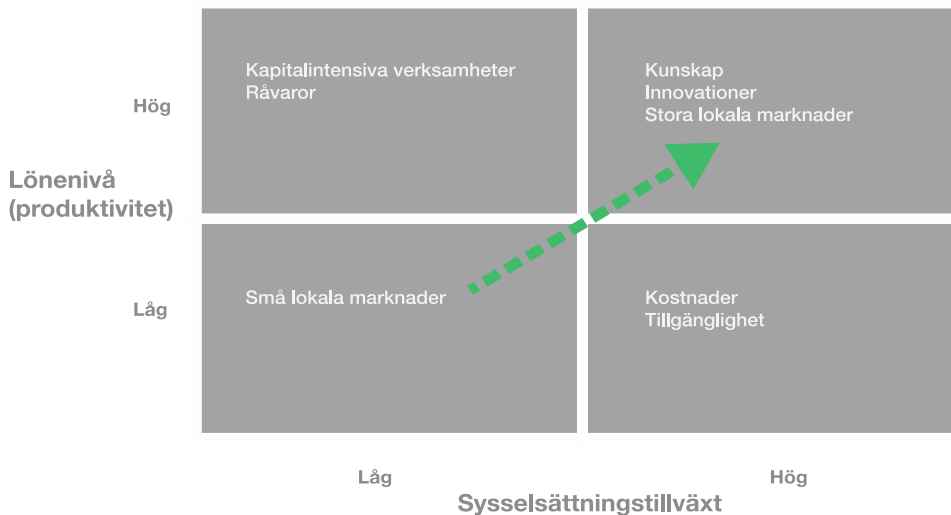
Hög

Lönenivå (produktivitet)

Låg

Kapitalintensiva verksamheter
Råvaror

Kunskap
Innovationer
Stora lokala marknader

Små lokala marknader

Kostnader
Tillgänglighet

Låg

Hög

Sysselsättningstillväxt